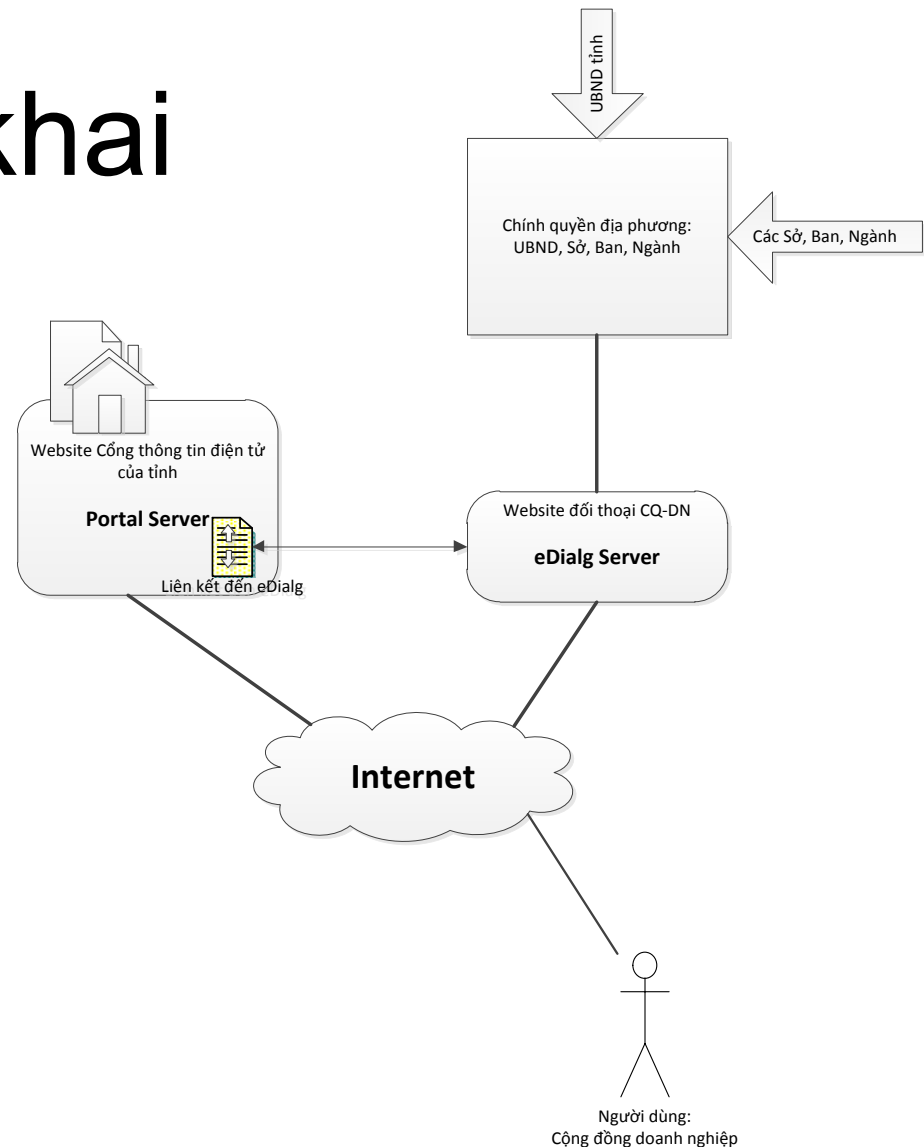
khai

UBND tỉnh

Chính quyền địa phương: UBND, Sở, Ban, Ngành

Các Sở, Ban, Ngành

Website Cổng thông tin điện tử của tỉnh

Portal Server

Liên kết đến eDialg

Website đối thoại CQ-DN

eDialg Server

Internet

Người dùng:
Cộng đồng doanh nghiệp